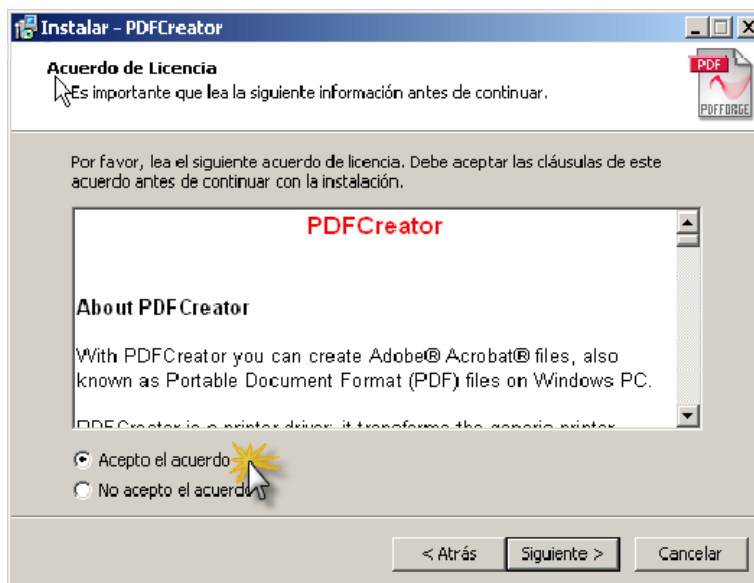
Instalar - PDFCreator

Acuerdo de Licencia
Es importante que lea la siguiente información antes de continuar.

PDF
PDFFORGE

Por favor, lea el siguiente acuerdo de licencia. Debe aceptar las cláusulas de este acuerdo antes de continuar con la instalación.

PDFCreator

About PDFCreator

With PDFCreator you can create Adobe® Acrobat® files, also known as Portable Document Format (PDF) files on Windows PC.

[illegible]

Acepto el acuerdo
No acepto el acuerdo

< Atrás
Siguiente >
Cancelar